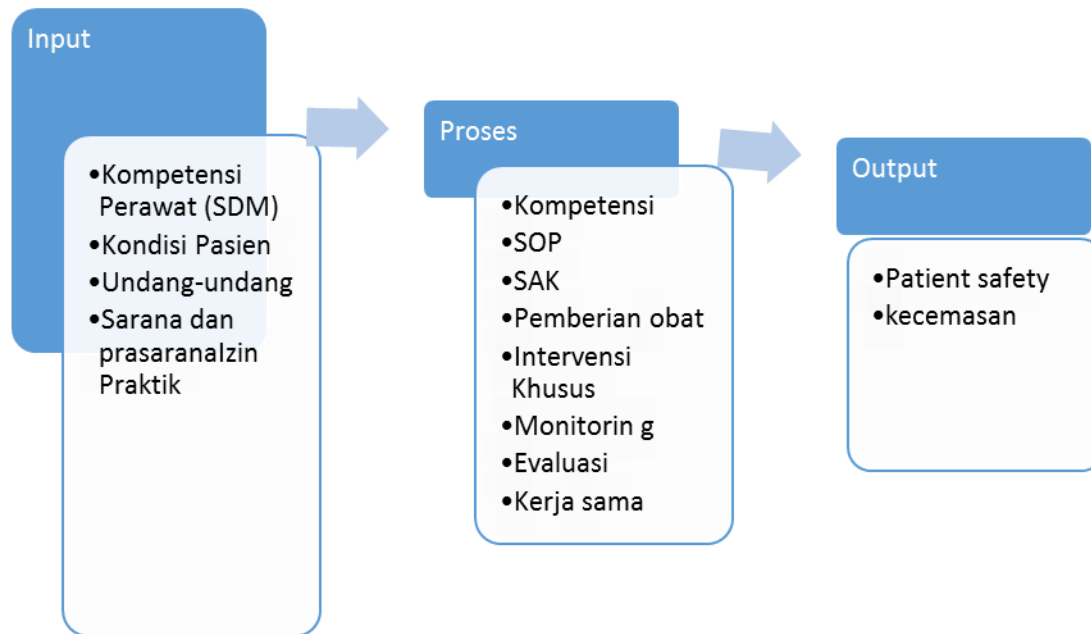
Input

•Kompetensi Perawat (SDM)
•Kondisi Pasien
•Undang-undang
•Sarana dan prasaranalzin Praktik

Proses

•Kompetensi
•SOP
•SAK
•Pemberian obat
•Intervensi Khusus
•Monitorin g
•Evaluasi
•Kerja sama

Output

•Patient safety
•kecemasan